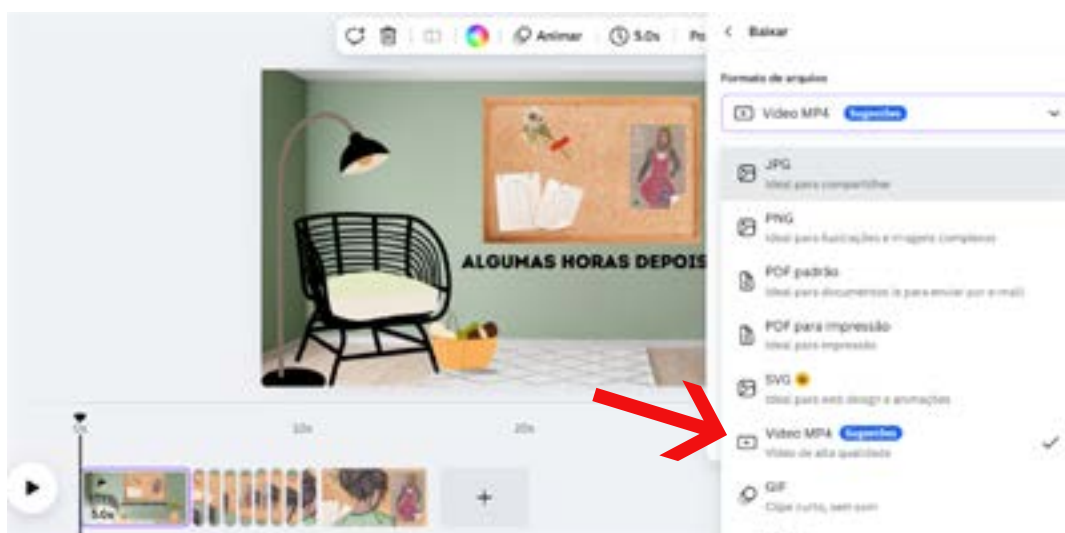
Animar
5.0s
Po

ALGUMAS HORAS DEPOIS

0s
10s
20s
5.0s
+

Baixar

Formato de arquivo

Vídeo MP4 Sugestão

JPG
Ideal para compartilhar

PNG
Ideal para ilustrações e imagens complexas

PDF padrão
Ideal para documentos (e para enviar por e-mail)

PDF para impressão
Ideal para impressão

SVG
Ideal para web design e animações

Vídeo MP4 Sugestão
Vídeo de alta qualidade

GIF
Clipe curto, sem som